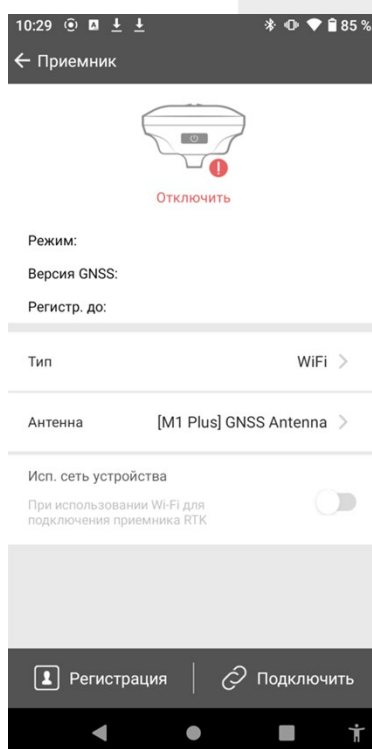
10:29 85 %
← Приемник

Отключить

Режим:
Версия GNSS:
Регистр. до:

Тип WiFi >

Антенна [M1 Plus] GNSS Antenna >

Исп. сеть устройства
При использовании Wi-Fi для подключения приемника RTK

Регистрация
Подключить